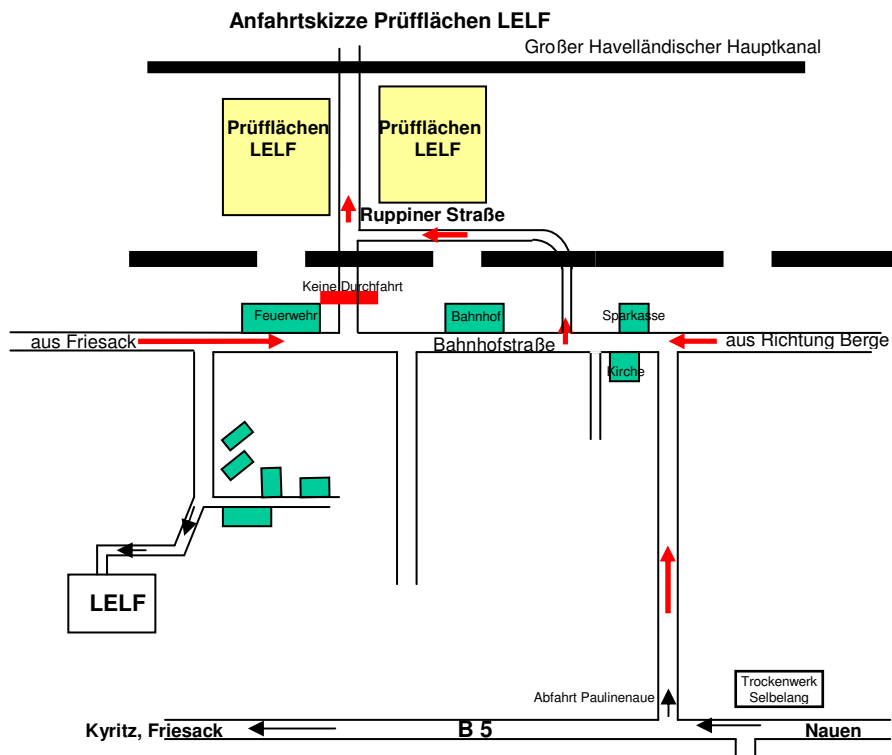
Anfahrtskizze Prüfflächen LELF

Großer Havelländischer Hauptkanal

Prüfflächen LELF

Prüfflächen LELF

Ruppiner Straße

Keine Durchfahrt

Feuerwehr

Bahnhof

Sparkasse

aus Friesack

Bahnhofstraße

aus Richtung Berge

Kirche

LELF

Trockenwerk Selbelang

Abfahrt Paulinenaue

Kyritz, Friesack

B 5

Nauen